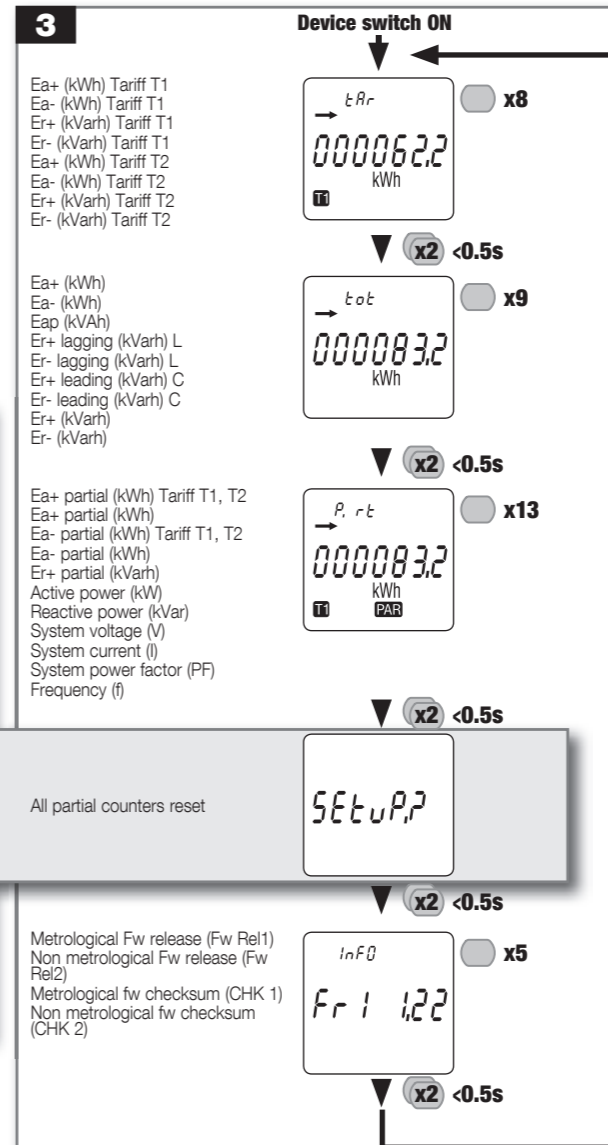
3

Device switch ON

Ea+ (kWh) Tariff T1
Ea- (kWh) Tariff T1
Er+ (kVarh) Tariff T1
Er- (kVarh) Tariff T1
Ea+ (kWh) Tariff T2
Ea- (kWh) Tariff T2
Er+ (kVarh) Tariff T2
Er- (kVarh) Tariff T2

tAr
0000622
kWh
T1

x8

x2 <0.5s

Ea+ (kWh)
Ea- (kWh)
Eap (kVAh)
Er+ lagging (kVarh) L
Er- lagging (kVarh) L
Er+ leading (kVarh) C
Er- leading (kVarh) C
Er+ (kVarh)
Er- (kVarh)

tot
0000832
kWh

x9

x2 <0.5s

Ea+ partial (kWh) Tariff T1, T2
Ea+ partial (kWh)
Ea- partial (kWh) Tariff T1, T2
Ea- partial (kWh)
Er+ partial (kVarh)
Active power (kW)
Reactive power (kVar)
System voltage (V)
System current (I)
System power factor (PF)
Frequency (f)

P. rt
0000832
kWh
T1 PAR

x13

x2 <0.5s

All partial counters reset

SEtuP.?

x2 <0.5s

Metrological Fw release (Fw Rel1)
Non metrological Fw release (Fw Rel2)
Metrological fw checksum (CHK 1)
Non metrological fw checksum (CHK 2)

InFO
Fr 1 1.22

x5

x2 <0.5s